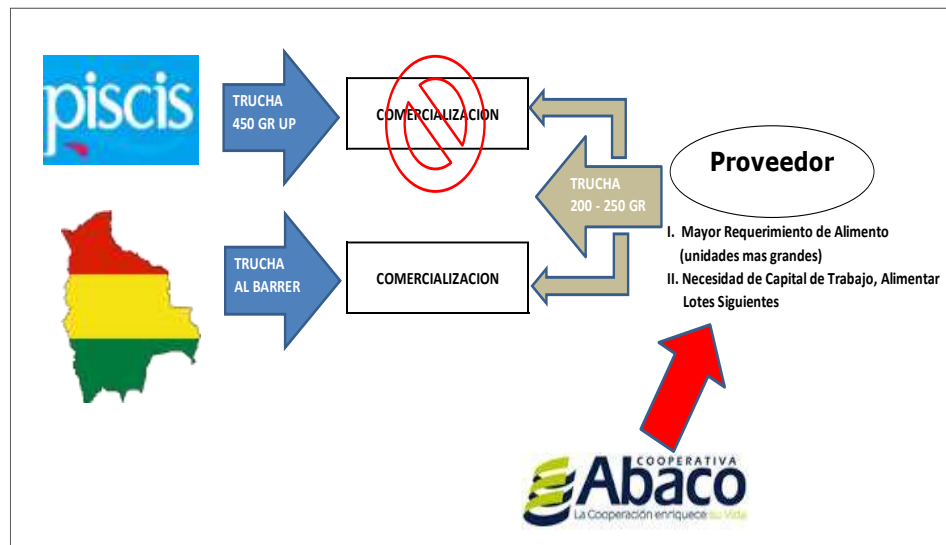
piscis

TRUCHA
450 GR UP

COMERCIALIZACION

TRUCHA
200 - 250 GR

Proveedor

TRUCHA
AL BARRER

COMERCIALIZACION

I. Mayor Requerimiento de Alimento (unidades mas grandes)
II. Necesidad de Capital de Trabajo, Alimentar Lotes Siguientes

COOPERATIVA
Abaco
La Cooperación enriquece su Vida